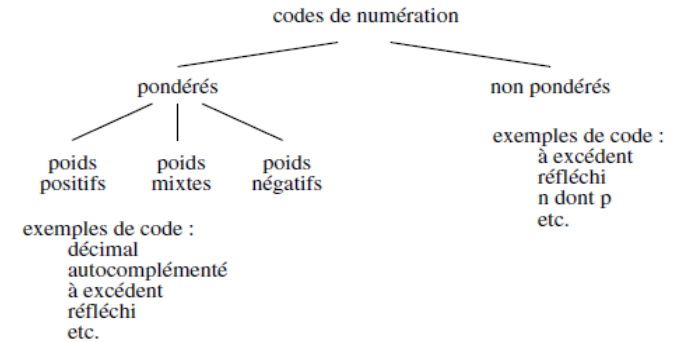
codes de numération

pondérés

non pondérés

poids positifs

poids mixtes

poids négatifs

exemples de code :
décimal
autocomplémenté
à excédent
réfléchi
etc.

exemples de code :
à excédent
réfléchi
n dont p
etc.